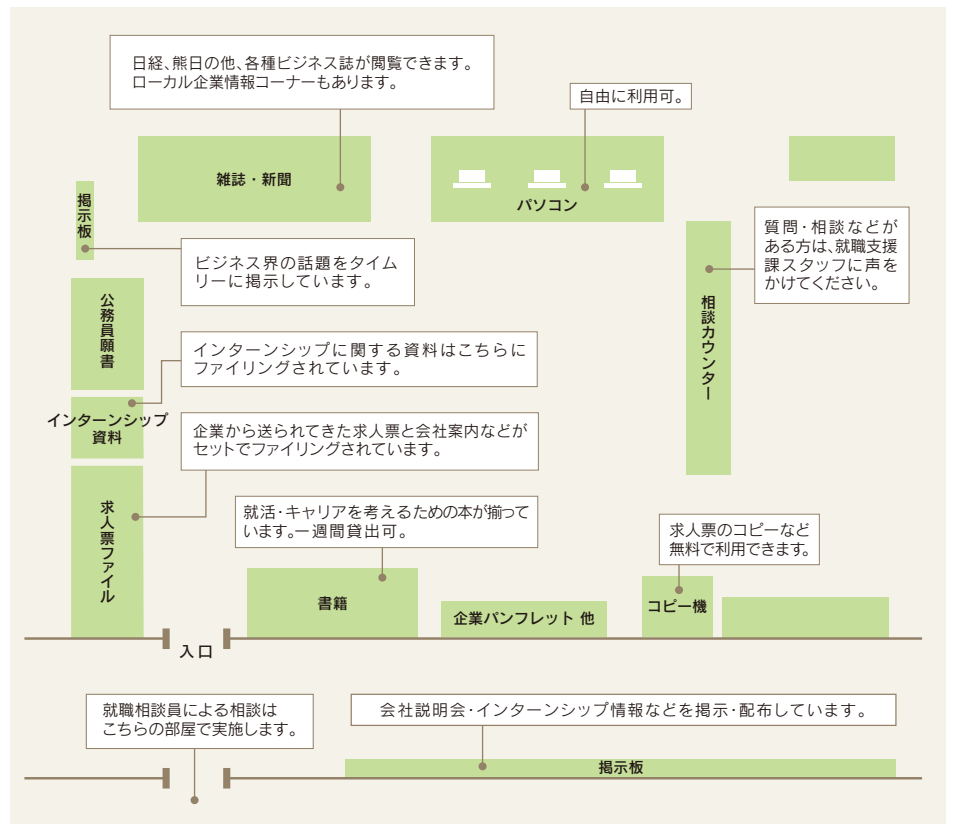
日経、熊日の他、各種ビジネス誌が閲覧できます。ローカル企業情報コーナーもあります。

自由に利用可。

雑誌・新聞

パソコン

掲示板

ビジネス界の話題をタイムリーに掲示しています。

質問・相談などがある方は、就職支援課スタッフに声をかけてください。

公務員願書

インターンシップに関する資料はこちらにファイリングされています。

相談カウンター

インターンシップ資料

企業から送られてきた求人票と会社案内などがセットでファイリングされています。

求人票ファイル

就活・キャリアを考えるための本が揃っています。一週間貸出可。

求人票のコピーなど無料で利用できます。

書籍

企業パンフレット 他

コピー機

入口

就職相談員による相談はこちらの部屋で実施します。

会社説明会・インターンシップ情報などを掲示・配布しています。

掲示板